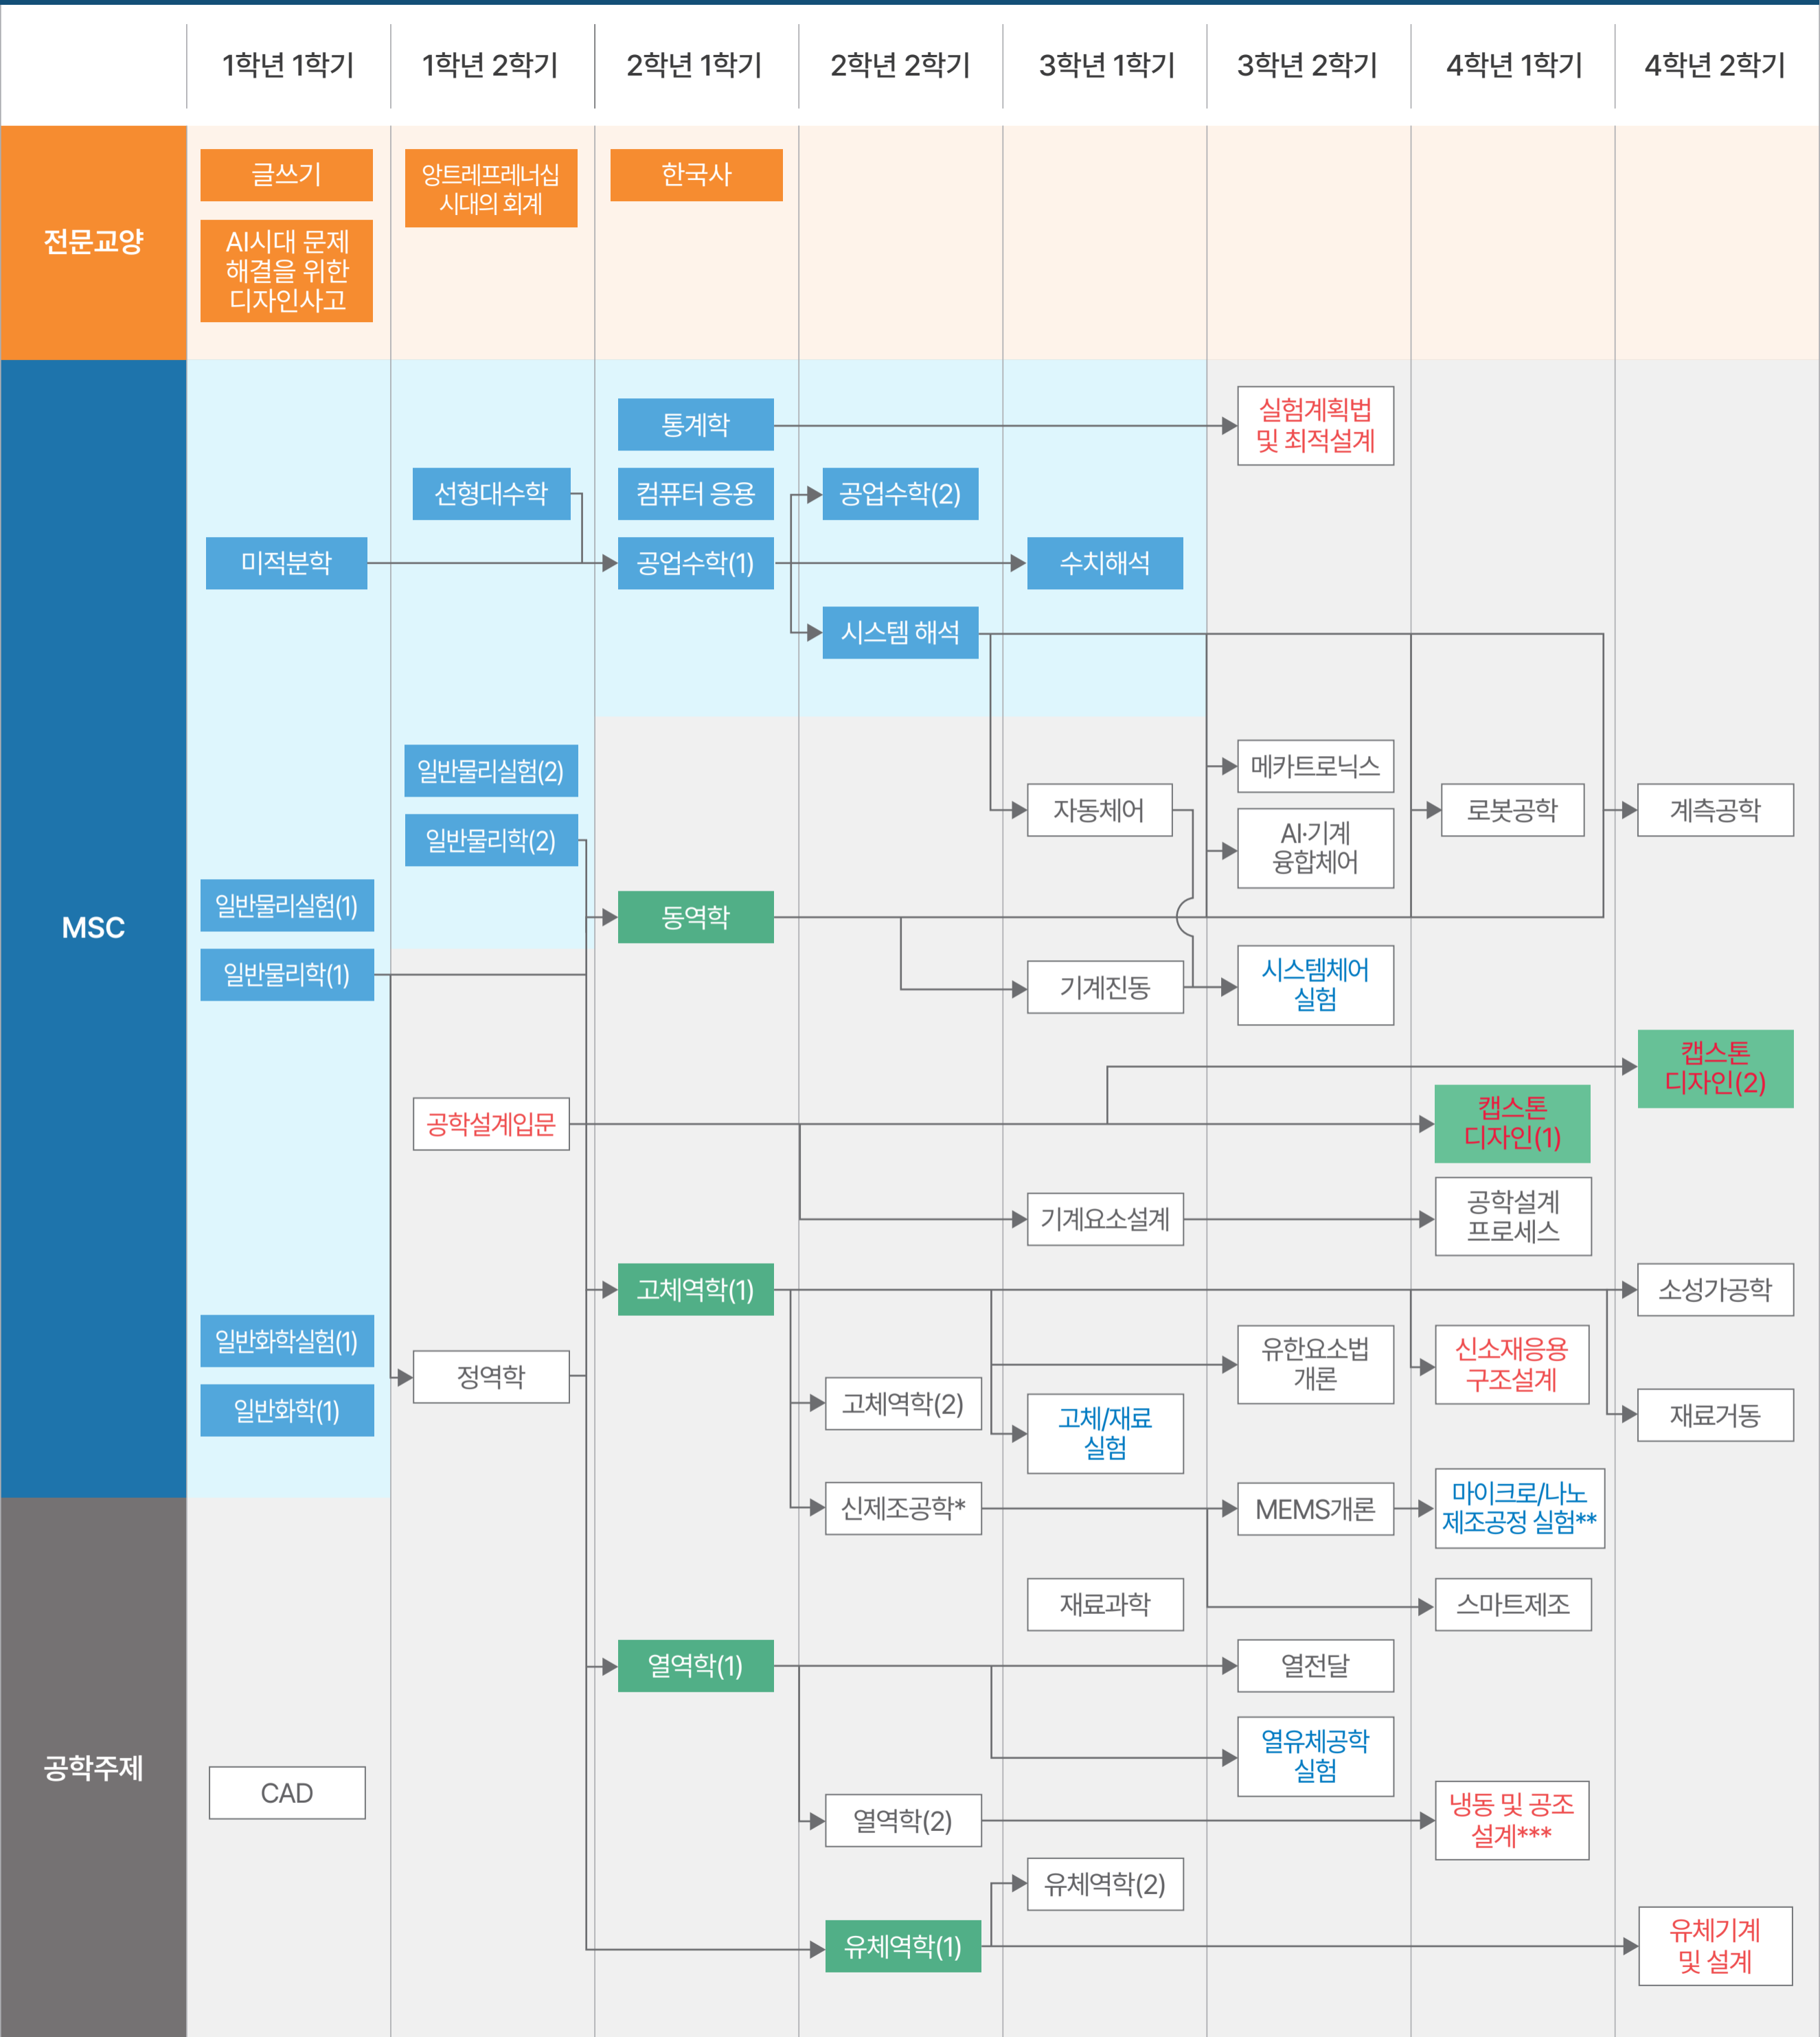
1학년 1학기 | 1학년 2학기 | 2학년 1학기 | 2학년 2학기 | 3학년 1학기 | 3학년 2학기 | 4학년 1학기 | 4학년 2학기

전문교양
글쓰기
AI시대 문제 해결을 위한 디자인사고
앙트레프레너십 시대의 회계
한국사

MSC
통계학
실험계획법 및 최적설계
선형대수학
컴퓨터 응용
공업수학(2)
미적분학
공업수학(1)
수치해석
시스템 해석
일반물리실험(2)
메카트로닉스
일반물리학(2)
자동제어
AI·기계 융합제어
로봇공학
계측공학
일반물리실험(1)
동역학
일반물리학(1)
기계진동
시스템제어 실험
캡스톤 디자인(2)
공학설계입문
캡스톤 디자인(1)
기계요소설계
공학설계 프로세스
고체역학(1)
소성가공학
일반화학실험(1)
유한요소법 개론
신소재응용 구조설계
정역학
고체역학(2)
재료거동
일반화학(1)
고체/재료 실험
신제조공학*
MEMS개론
마이크로/나노 제조공정 실험**

공학주제
재료과학
스마트제조
열역학(1)
열전달
열유체공학 실험
CAD
열역학(2)
냉동 및 공조 설계***
유체역학(2)
유체역학(1)
유체기계 및 설계